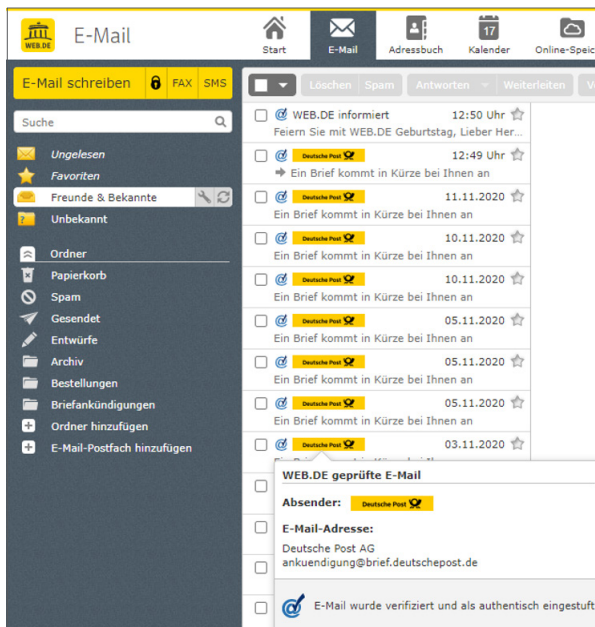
WEB.DE E-Mail

Start E-Mail Adressbuch 17 Kalender Online-Speic

E-Mail schreiben FAX SMS

Löschen Spam Antworten Weiterleiten

Suche

Ungelesen
Favoriten
Freunde & Bekannte
Unbekannt

Ordner
Papierkorb
Spam
Gesendet
Entwürfe
Archiv
Bestellungen
Briefankündigungen
Ordner hinzufügen
E-Mail-Postfach hinzufügen

WEB.DE informiert 12:50 Uhr
Feiern Sie mit WEB.DE Geburtstag, Lieber Her...

Deutsche Post 12:49 Uhr
Ein Brief kommt in Kürze bei Ihnen an

Deutsche Post 11.11.2020
Ein Brief kommt in Kürze bei Ihnen an

Deutsche Post 10.11.2020
Ein Brief kommt in Kürze bei Ihnen an

Deutsche Post 10.11.2020
Ein Brief kommt in Kürze bei Ihnen an

Deutsche Post 05.11.2020
Ein Brief kommt in Kürze bei Ihnen an

Deutsche Post 05.11.2020
Ein Brief kommt in Kürze bei Ihnen an

Deutsche Post 05.11.2020
Ein Brief kommt in Kürze bei Ihnen an

Deutsche Post 03.11.2020

WEB.DE geprüfte E-Mail

Absender: Deutsche Post

E-Mail-Adresse:

Deutsche Post AG
ankuendigung@brief.deutschepost.de

E-Mail wurde verifiziert und als authentisch eingestuft